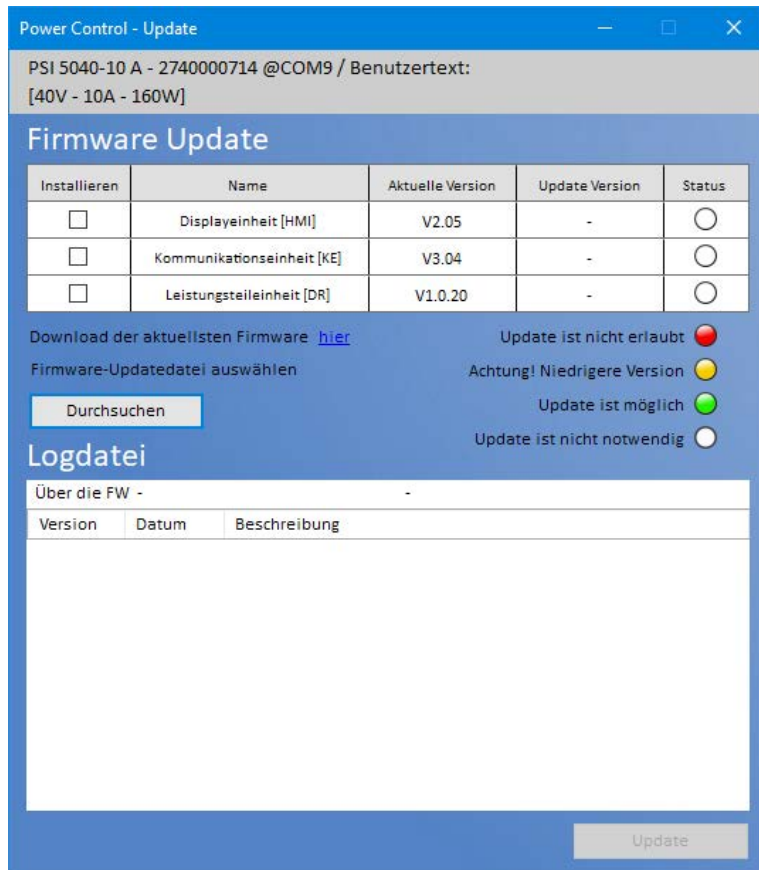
Power Control - Update

PSI 5040-10 A - 2740000714 @COM9 / Benutzertext:
[40V - 10A - 160W]

Firmware Update

| Installieren | Name | Aktuelle Version | Update Version | Status |
|---|---|---|---|---|
| ☐ | Displayeinheit [HMI] | V2.05 | - | ○ |
| ☐ | Kommunikationseinheit [KE] | V3.04 | - | ○ |
| ☐ | Leistungsteileinheit [DR] | V1.0.20 | - | ○ |

Download der aktuellsten Firmware hier

Firmware-Updatedatei auswählen

Durchsuchen

Update ist nicht erlaubt

Achtung! Niedrigere Version

Update ist möglich

Update ist nicht notwendig

Logdatei

Über die FW - -

| Version | Datum | Beschreibung |
|---|---|---|

Update